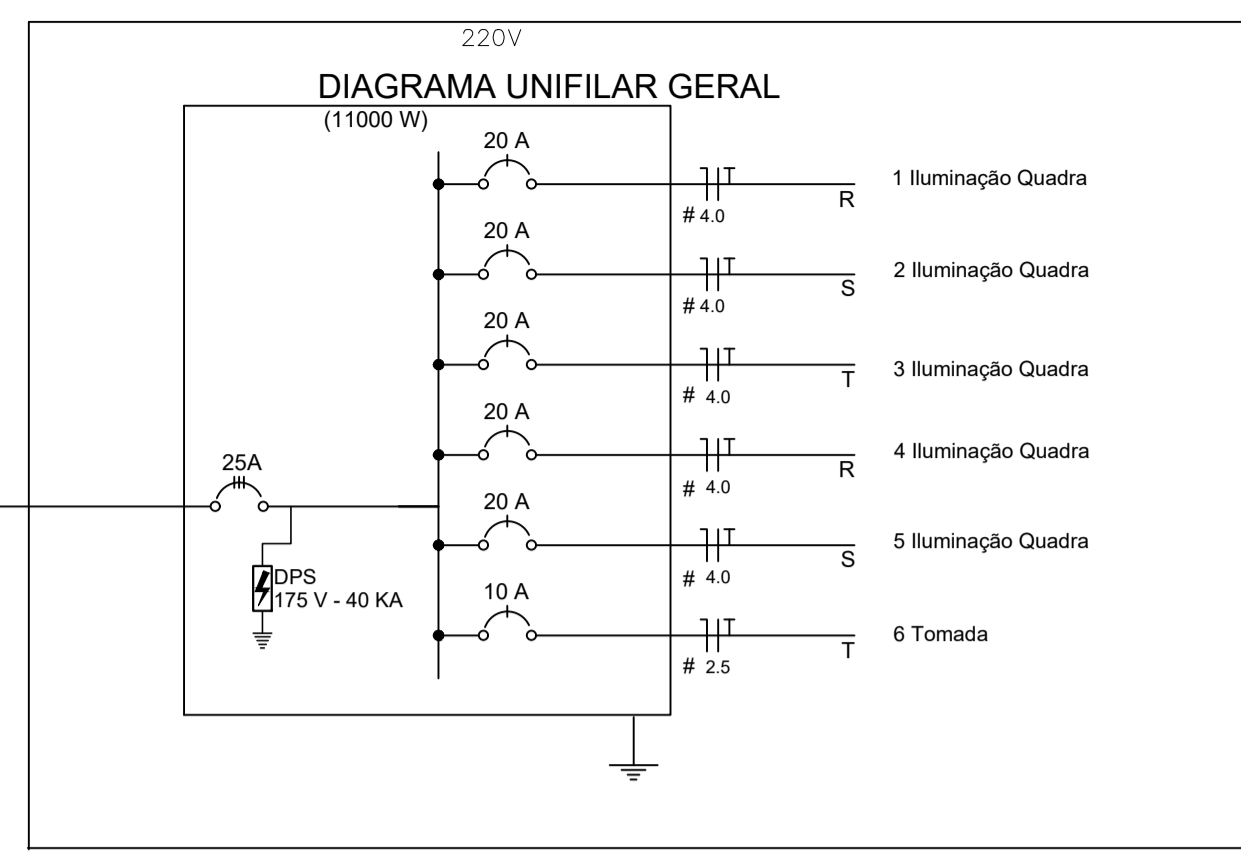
220V

DIAGRAMA UNIFILAR GERAL

(11000 W)

20 A
T
# 4.0
R
1 Iluminação Quadra

20 A
T
# 4.0
S
2 Iluminação Quadra

20 A
T
# 4.0
T
3 Iluminação Quadra

20 A
T
# 4.0
R
4 Iluminação Quadra

25A

20 A
T
# 4.0
S
5 Iluminação Quadra

DPS
175 V - 40 KA

10 A
T
# 2.5
T
6 Tomada